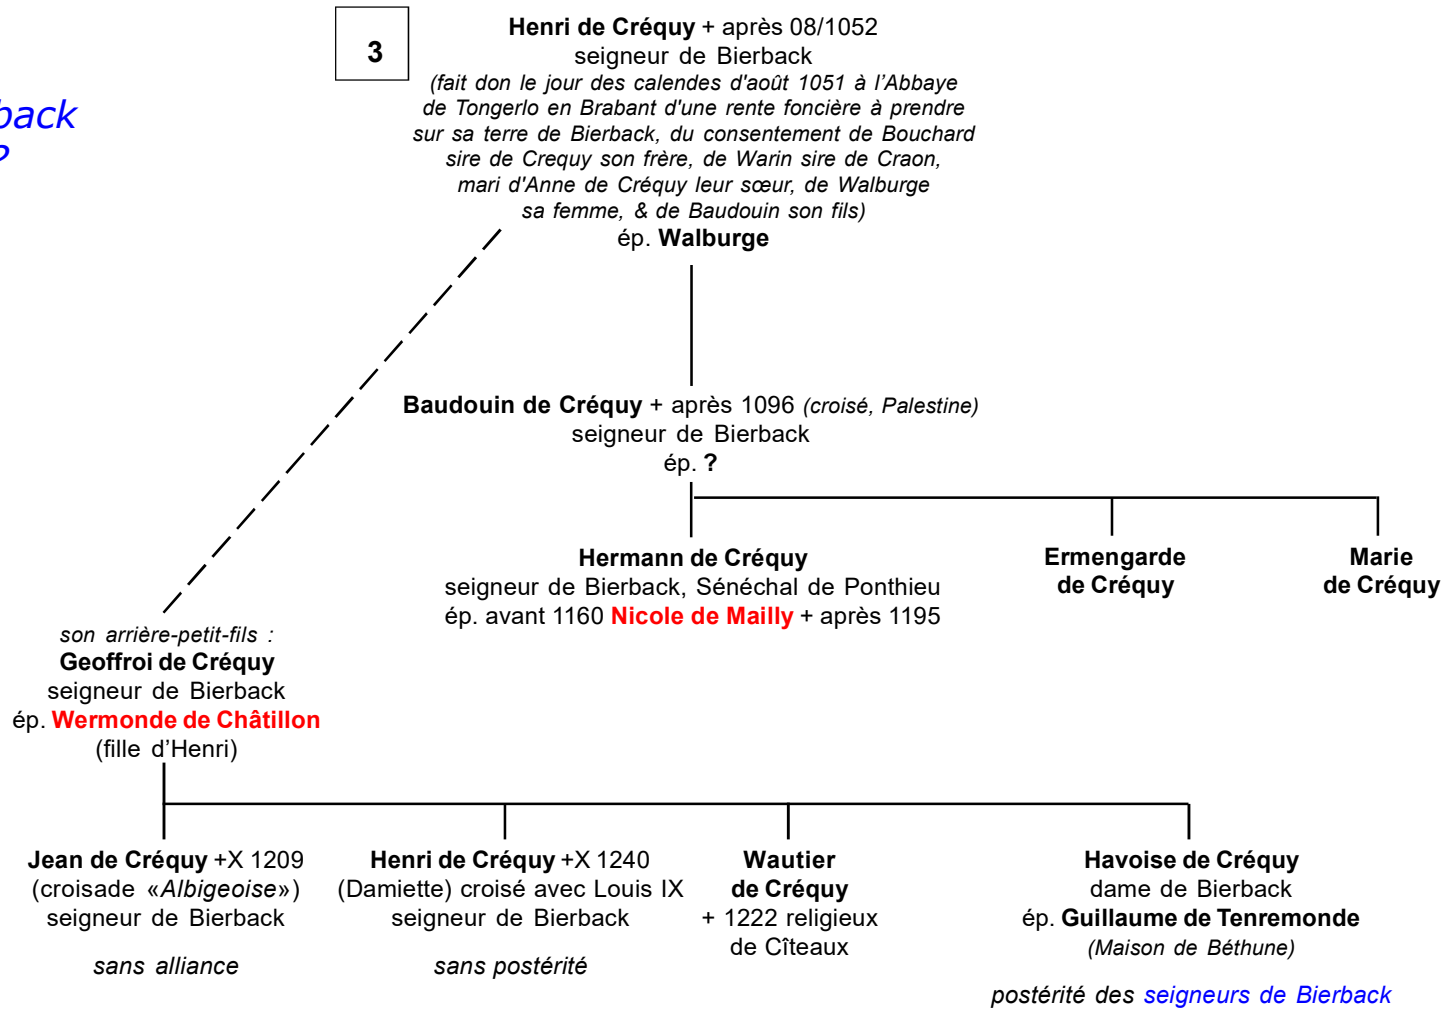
back
?

3

Henri de Créquy + après 08/1052
seigneur de Bierback
(fait don le jour des calendes d'août 1051 à l'Abbaye de Tongerlo en Brabant d'une rente foncière à prendre sur sa terre de Bierback, du consentement de Bouchard sire de Crequy son frère, de Warin sire de Craon, mari d'Anne de Créquy leur sœur, de Walburge sa femme, & de Baudouin son fils)
ép. Walburge

Baudouin de Créquy + après 1096 (croisé, Palestine)
seigneur de Bierback
ép. ?

Hermann de Créquy
seigneur de Bierback, Sénéchal de Ponthieu
ép. avant 1160 Nicole de Mailly + après 1195

Ermengarde de Créquy

Marie de Créquy

son arrière-petit-fils :
Geoffroi de Créquy
seigneur de Bierback
ép. Wermonde de Châtillon
(fille d'Henri)

Jean de Créquy +X 1209
(croisade «Albigeoise»)
seigneur de Bierback

sans alliance

Henri de Créquy +X 1240
(Damiette) croisé avec Louis IX
seigneur de Bierback

sans postérité

Wautier de Créquy
+ 1222 religieux de Cîteaux

Havoise de Créquy
dame de Bierback
ép. Guillaume de Tenremonde
(Maison de Béthune)

postérité des seigneurs de Bierback